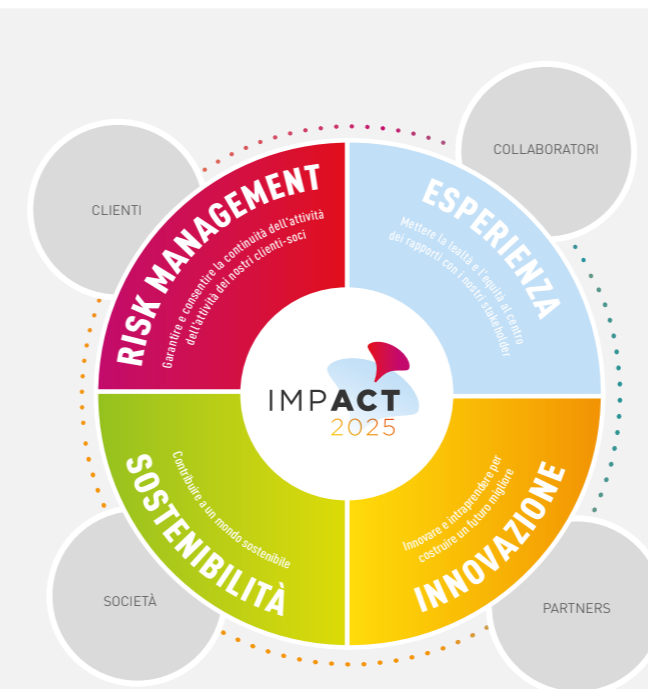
CLIENTI

COLLABORATORI

RISK MANAGEMENT

Garantire e consentire la continuità dell'attività dell'attività dei nostri clienti-soci

ESPERIENZA

Mettere la lealtà e l'equità al centro dei rapporti con i nostri stakeholder

IMPACT
2025

SOSTENIBILITÀ

Contribuire a un mondo sostenibile

INNOVAZIONE

Innovare e intraprendere per costruire un futuro migliore

SOCIETÀ

PARTNERS